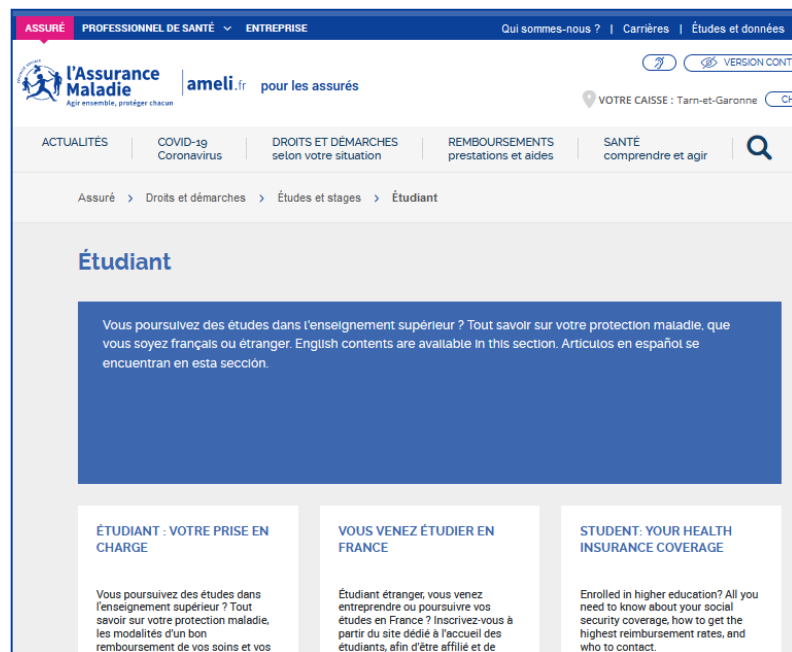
ASSURÉ PROFESSIONNEL DE SANTÉ ENTREPRISE

Qui sommes-nous ? | Carrières | Études et données

l'Assurance Maladie
Agir ensemble, protéger chacun

ameli.fr pour les assurés

VERSION CONT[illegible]

VOTRE CAISSE : Tarn-et-Garonne CH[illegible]

ACTUALITÉS

COVID-19
Coronavirus

DROITS ET DÉMARCHES
selon votre situation

REMBOURSEMENTS
prestations et aides

SANTÉ
comprendre et agir

Assuré > Droits et démarches > Études et stages > Étudiant

Étudiant

Vous poursuivez des études dans l'enseignement supérieur ? Tout savoir sur votre protection maladie, que vous soyez français ou étranger. English contents are available in this section. Artículos en español se encuentran en esta sección.

ÉTUDIANT : VOTRE PRISE EN CHARGE

Vous poursuivez des études dans l'enseignement supérieur ? Tout savoir sur votre protection maladie, les modalités d'un bon remboursement de vos soins et vos

VOUS VENEZ ÉTUDIER EN FRANCE

Étudiant étranger, vous venez entreprendre ou poursuivre vos études en France ? Inscrivez-vous à partir du site dédié à l'accueil des étudiants, afin d'être affilié et de

STUDENT: YOUR HEALTH INSURANCE COVERAGE

Enrolled in higher education? All you need to know about your social security coverage, how to get the highest reimbursement rates, and who to contact.